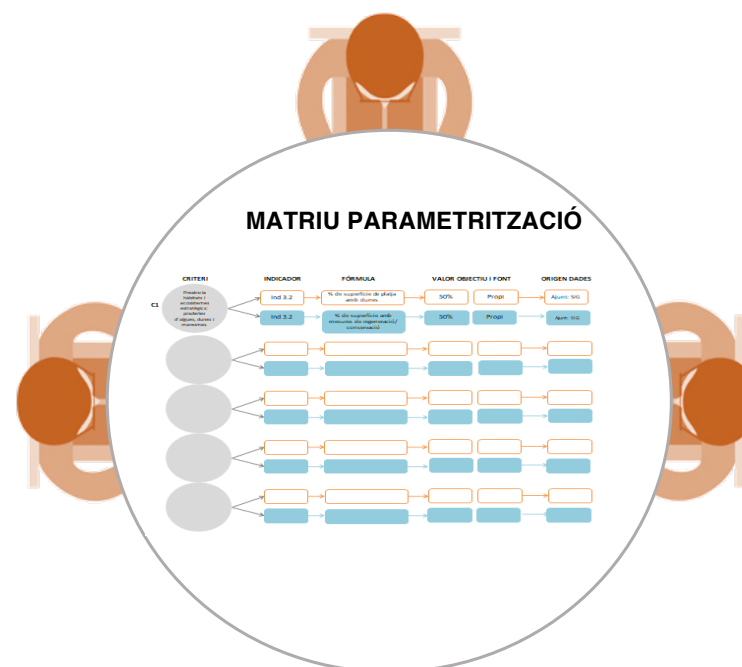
MATRIU PARAMETRITZACIÓ

CRITERI

INDICADOR

FÓRMULA

VALOR OBJECTIU I FONT

ORIGEN DADES

C1

Preservació hàbitats i ecosistemes estratègics: platges d'aigües dures i marismes

Ind 3.2

% de superfície de platja amb dunes

50%

Propi

Ajunt. SIG

Ind 3.2

% de superfície amb mesures de regeneració/ conservació

50%

Propi

Ajunt. SIG